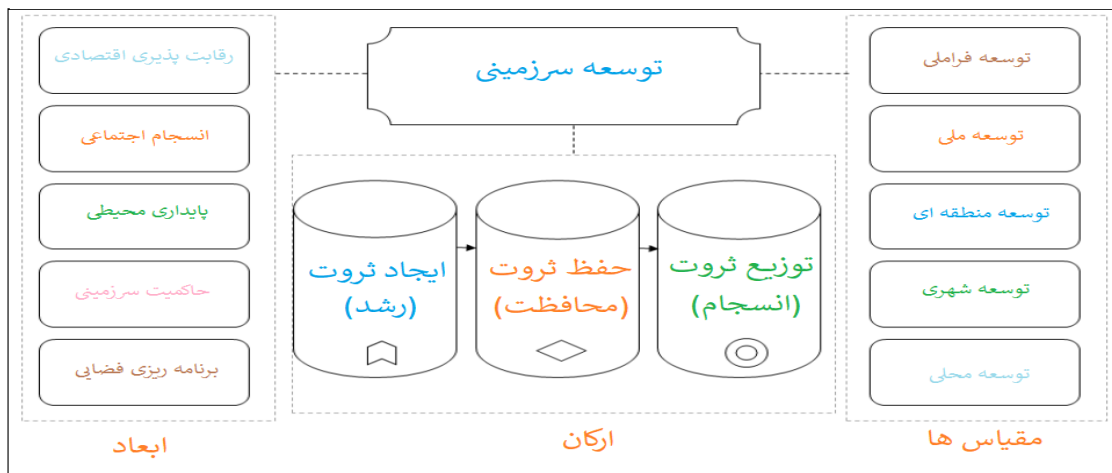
توسعه سرزمینی

مقیاس ها

توسعه فراملی

توسعه ملی

توسعه منطقه ای

توسعه شهری

توسعه محلی

ارکان

توزیع ثروت
(انسجام)

حفظ ثروت
(محافظت)

ایجاد ثروت
(رشد)

ابعاد

رقابت پذیری اقتصادی

انسجام اجتماعی

پایداری محیطی

حاکمیت سرزمینی

برنامه ریزی فضایی